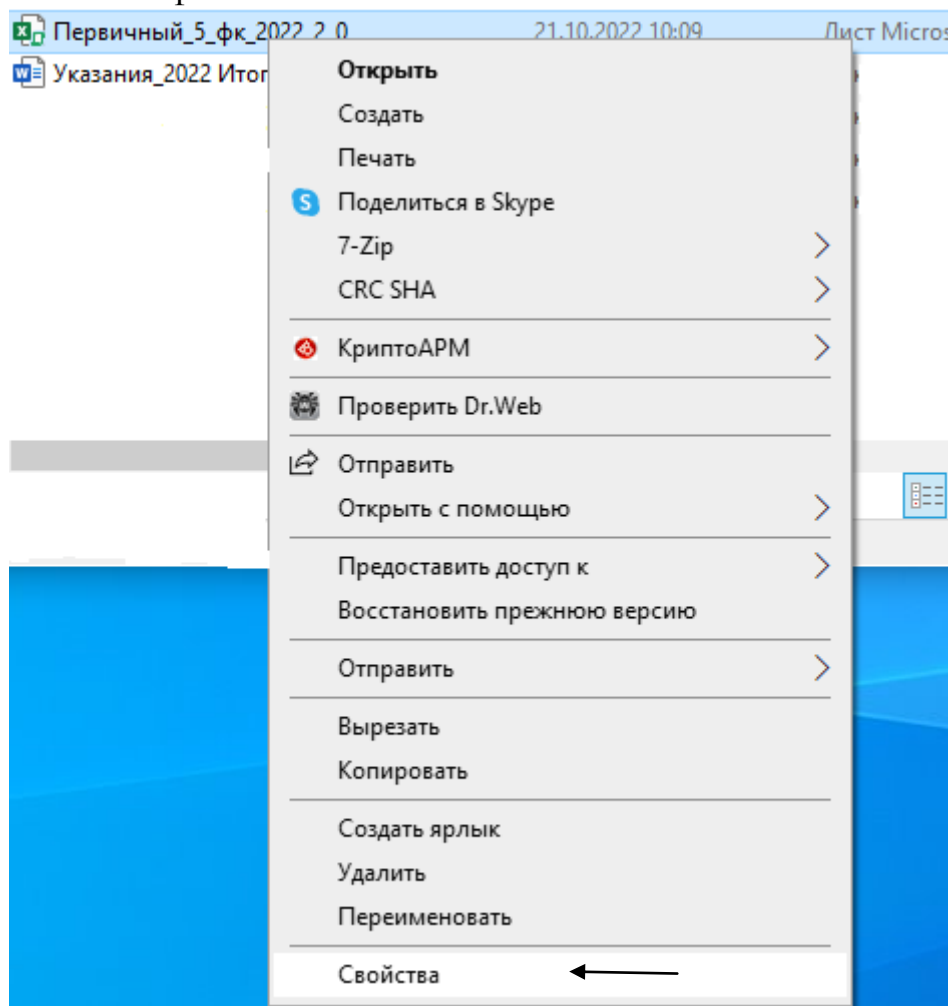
Первичный_5_фк_2022_2_0 21.10.2022 10:09 Лист Micros
Указания_2022 Итог

Открыть
Создать
Печать
Поделиться в Skype
7-Zip
CRC SHA
КриптоАРМ
Проверить Dr.Web
Отправить
Открыть с помощью
Предоставить доступ к
Восстановить прежнюю версию
Отправить
Вырезать
Копировать
Создать ярлык
Удалить
Переименовать
Свойства